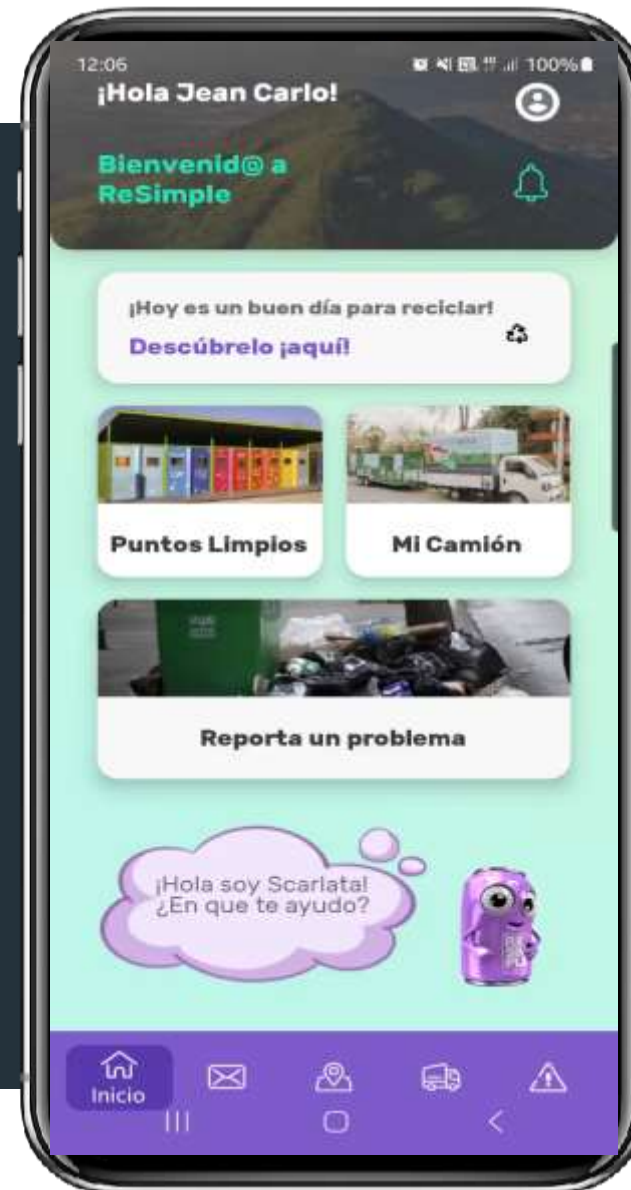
12:06
100%

¡Hola Jean Carlo!

Bienvenid@ a ReSimple

¡Hoy es un buen día para reciclar!
Descúbrelo ¡aquí!

Puntos Limpios

Mi Camión

Reporta un problema

¡Hola soy Scarlata! ¿En que te ayudo?

Inicio